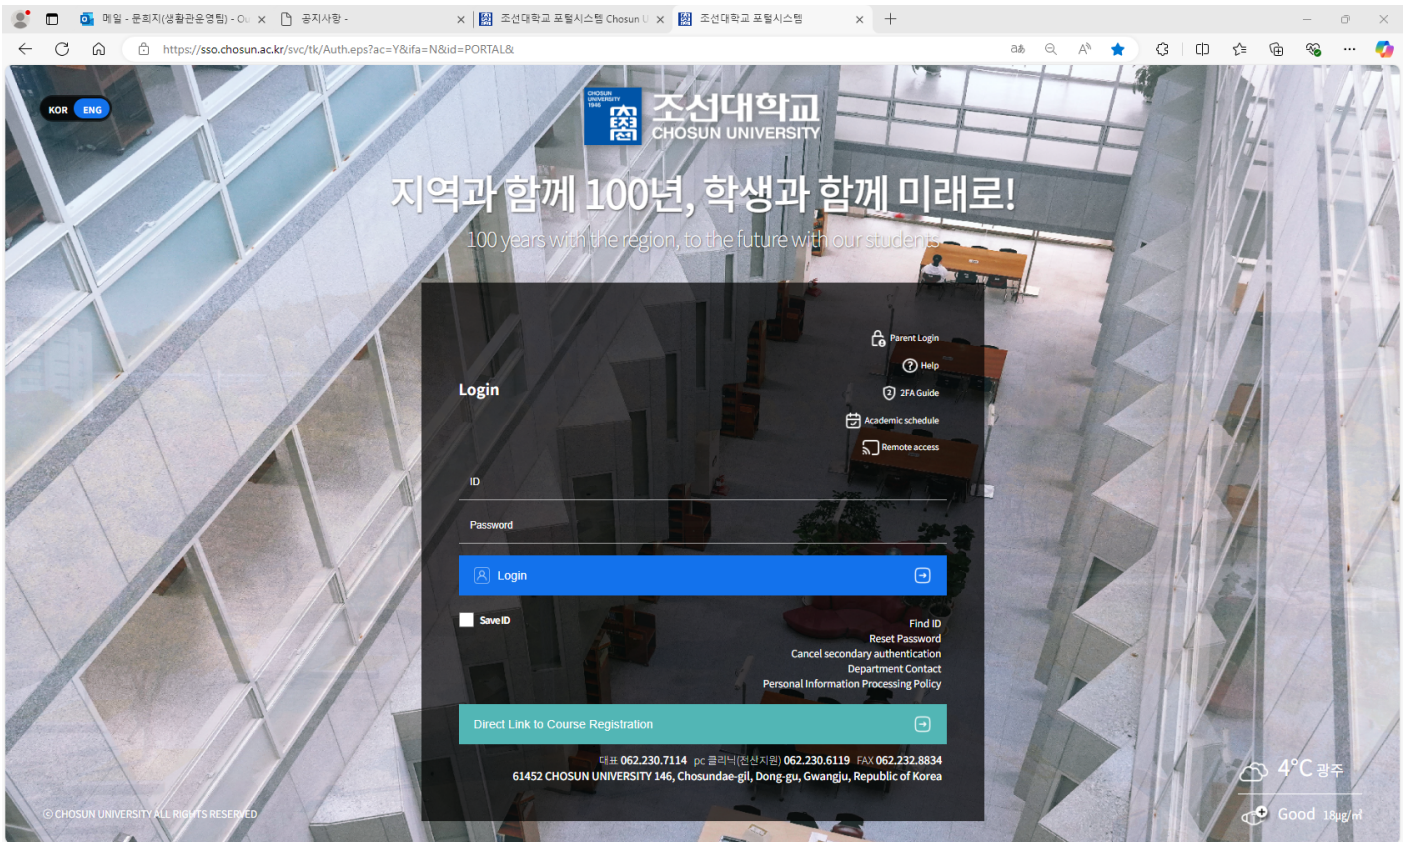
메일 - 문희지(생활관운영팀) - Ou ×
공지사항 - ×
조선대학교 포털시스템 Chosun U ×
조선대학교 포털시스템 ×
+

https://sso.chosun.ac.kr/svc/tk/Auth.eps?ac=Y&ifa=N&id=PORTAL&

KOR ENG

CHOSUN UNIVERSITY 1946
조선대학교
CHOSUN UNIVERSITY

지역과 함께 100년, 학생과 함께 미래로!
100 years with the region, to the future with our students

Parent Login
Help
2FA Guide
Academic schedule
Remote access

Login

ID

Password

Login

Save ID

Find ID
Reset Password
Cancel secondary authentication
Department Contact
Personal Information Processing Policy

Direct Link to Course Registration

대표 062.230.7114 pc 클리닉(전산지원) 062.230.6119 FAX 062.232.8834
61452 CHOSUN UNIVERSITY 146, Chosundae-gil, Dong-gu, Gwangju, Republic of Korea

© CHOSUN UNIVERSITY ALL RIGHTS RESERVED

4°C 광주
Good 18㎍/㎥